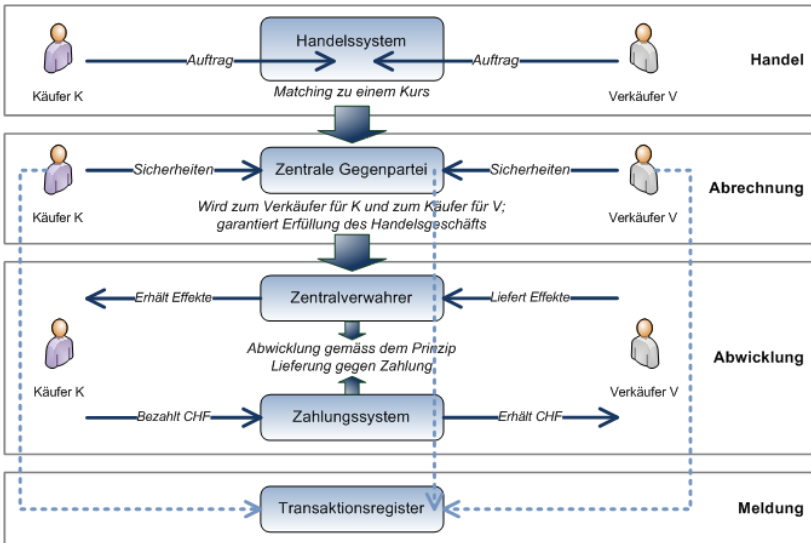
Handelssystem
Auftrag
Auftrag
Handel
Käufer K
Matching zu einem Kurs
Verkäufer V

Sicherheiten
Zentrale Gegenpartei
Sicherheiten
Abrechnung
Käufer K
Wird zum Verkäufer für K und zum Käufer für V; garantiert Erfüllung des Handelsgeschäfts
Verkäufer V

Erhält Effekte
Zentralverwahrer
Liefert Effekte
Abwicklung gemäss dem Prinzip Lieferung gegen Zahlung
Abwicklung
Käufer K
Verkäufer V
Bezahlt CHF
Zahlungssystem
Erhält CHF

Transaktionsregister
Meldung